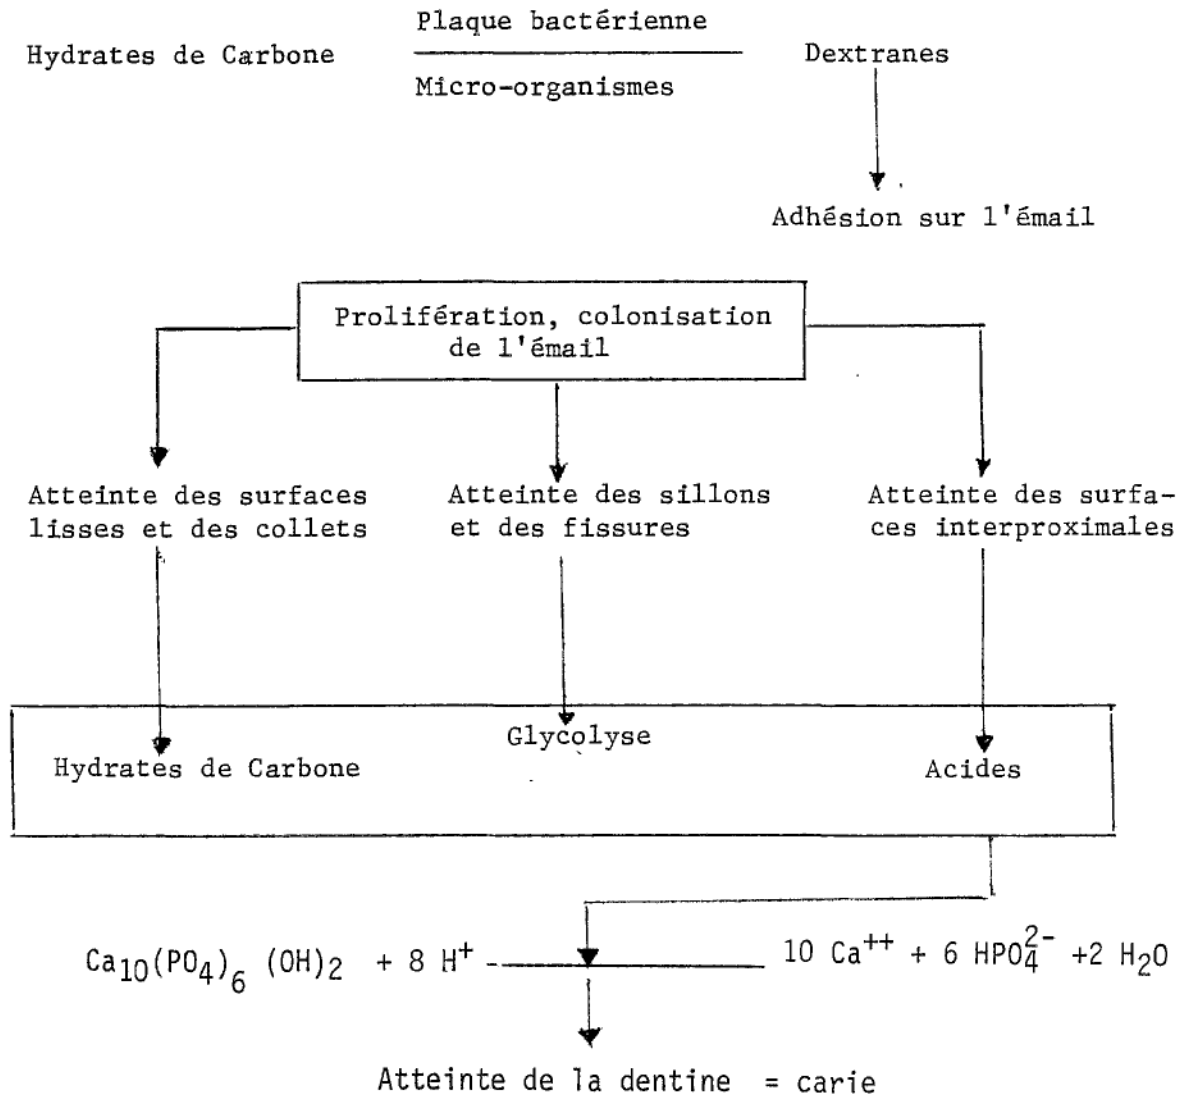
Plaque bactérienne

Hydrates de Carbone

Micro-organismes

Dextranes

Adhésion sur l'émail

Prolifération, colonisation de l'émail

Atteinte des surfaces lisses et des collets

Atteinte des sillons et des fissures

Atteinte des surfaces interproximales

Glycolyse

Hydrates de Carbone

Acides

$Ca_{10}(PO_4)_6 (OH)_2 + 8 H^+$ $10 Ca^{++} + 6 HPO_4^{2-} + 2 H_2O$

Atteinte de la dentine = carie